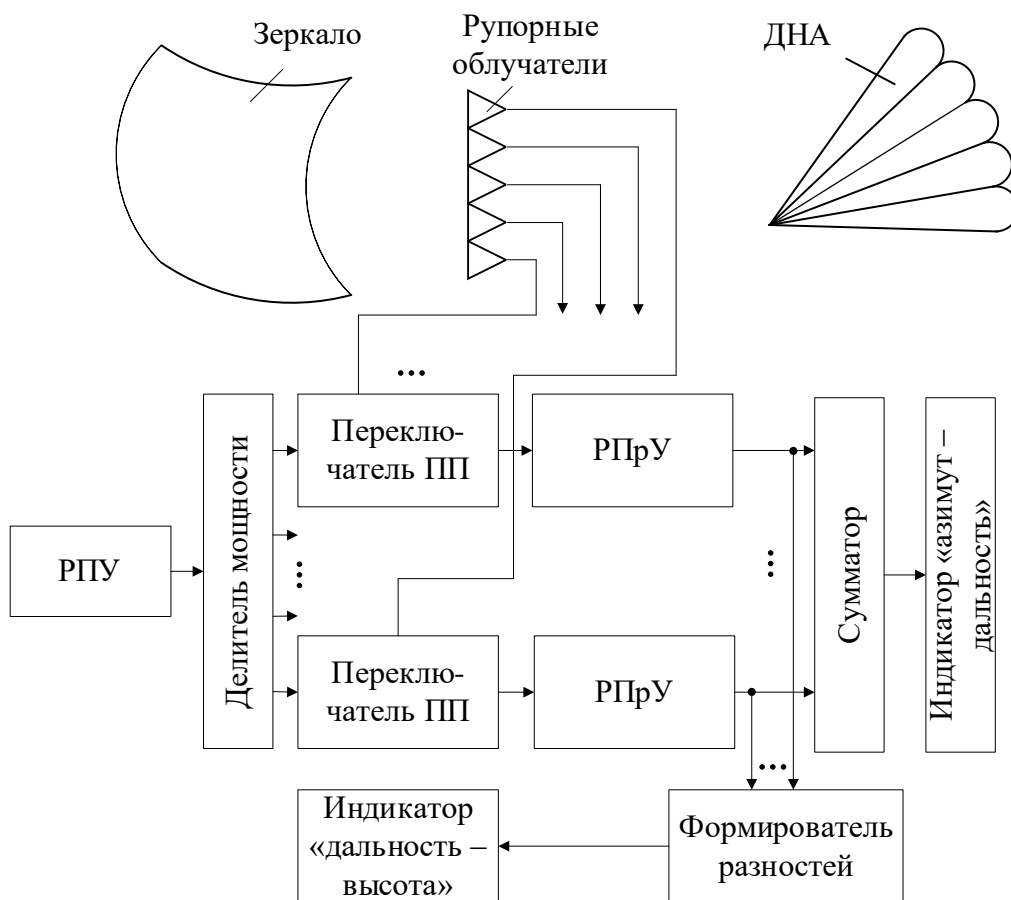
Зеркало

Рупорные облучатели

ДНА

...

РПУ

Делитель мощности

...

Переключатель ПП

РПрУ

Переключатель ПП

РПрУ

...

Сумматор

Индикатор «азимут – дальность»

...

Индикатор «дальность – высота»

Формирователь разностей